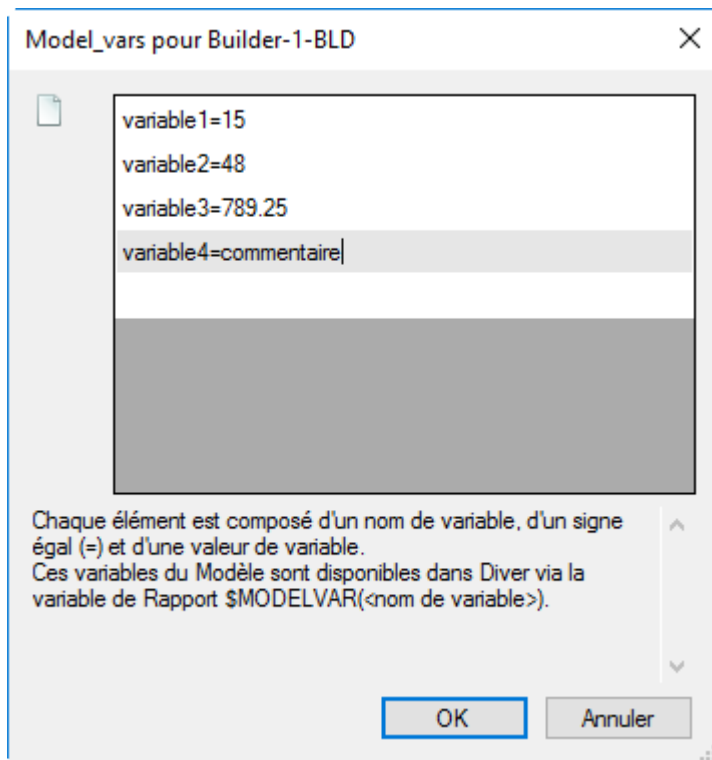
Model_vars pour Builder-1-BLD

variable1=15
variable2=48
variable3=789.25
variable4=commentaire

Chaque élément est composé d'un nom de variable, d'un signe égal (=) et d'une valeur de variable.
Ces variables du Modèle sont disponibles dans Diver via la variable de Rapport $MODELVAR(<nom de variable>).

OK
Annuler